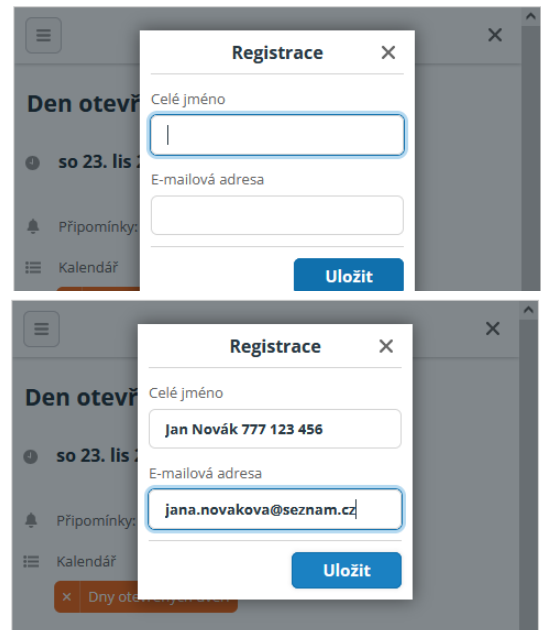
Registrace ✕
Celé jméno
E-mailová adresa
Uložit

Den otevř
so 23. lis 2
Připomínky:
Kalendář

Registrace ✕
Celé jméno
Jan Novák 777 123 456
E-mailová adresa
jana.novakova@seznam.cz
Uložit

Den otevř
so 23. lis 2
Připomínky:
Kalendář
✕ Dny ote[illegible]